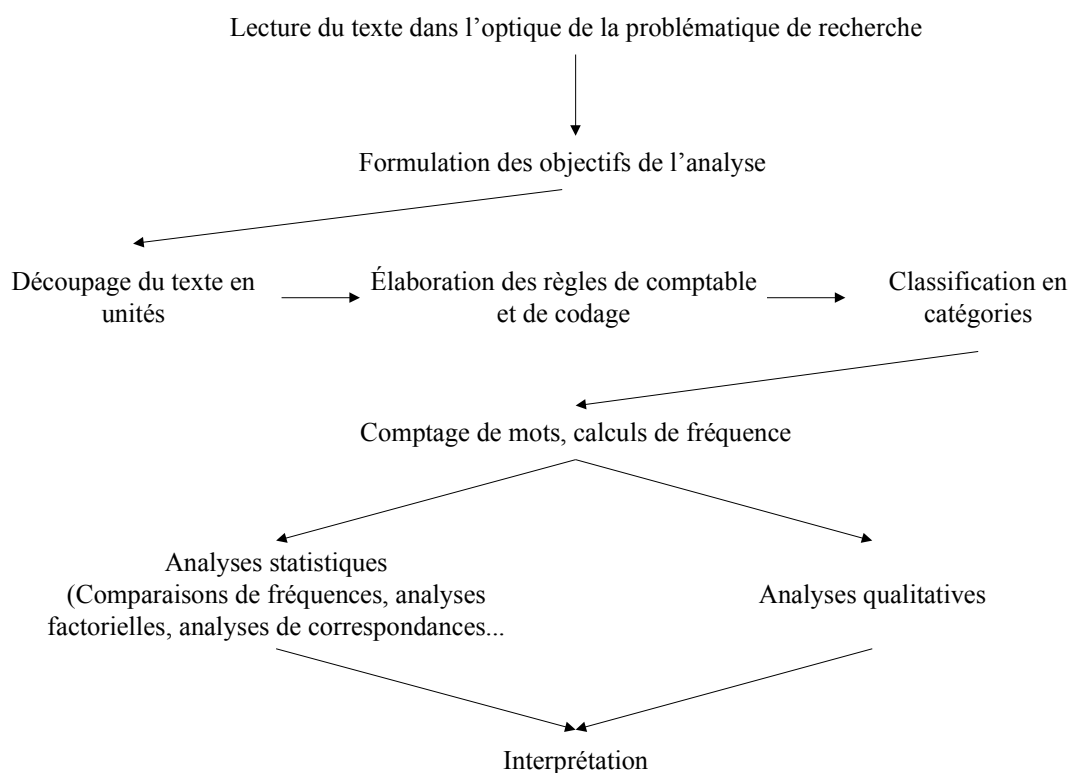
Lecture du texte dans l'optique de la problématique de recherche

Formulation des objectifs de l'analyse

Découpage du texte en unités

Élaboration des règles de comptable et de codage

Classification en catégories

Comptage de mots, calculs de fréquence

Analyses statistiques (Comparaisons de fréquences, analyses factorielles, analyses de correspondances...

Analyses qualitatives

Interprétation